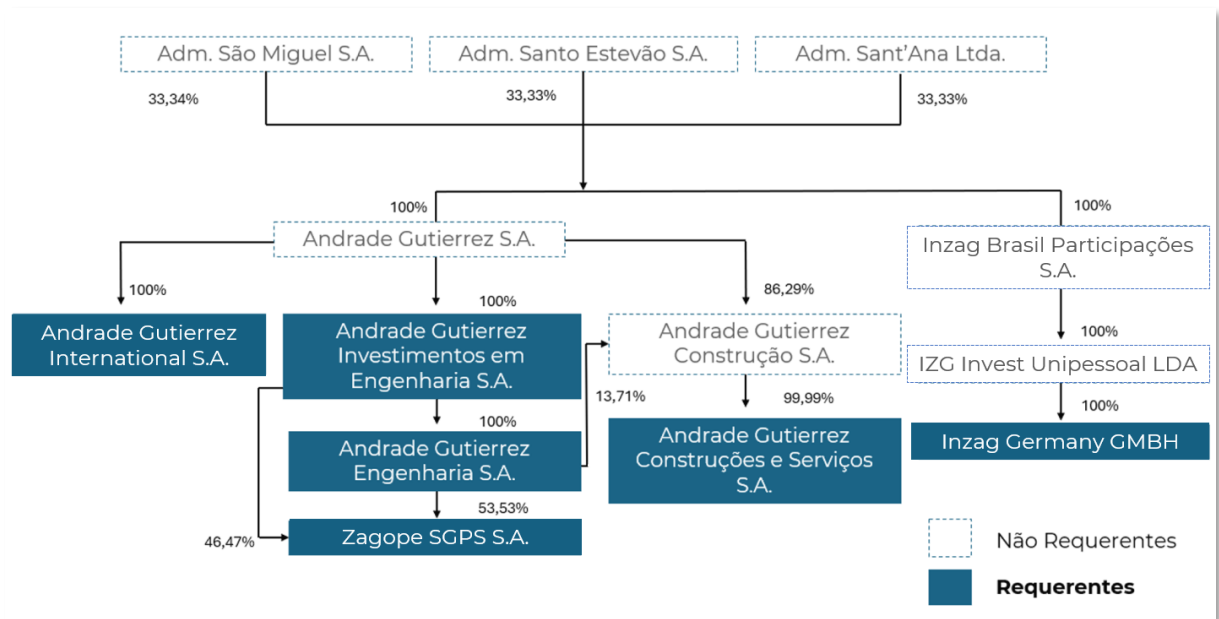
Adm. São Miguel S.A.

Adm. Santo Estevão S.A.

Adm. Sant'Ana Ltda.

33,34%

33,33%

33,33%

100%

100%

Andrade Gutierrez S.A.

Inzag Brasil Participações S.A.

100%

100%

86,29%

Andrade Gutierrez International S.A.

Andrade Gutierrez Investimentos em Engenharia S.A.

Andrade Gutierrez Construção S.A.

100%

IZG Invest Unipessoal LDA

13,71%

99,99%

100%

100%

Andrade Gutierrez Engenharia S.A.

Andrade Gutierrez Construções e Serviços S.A.

Inzag Germany GMBH

53,53%

46,47%

Zagope SGPS S.A.

Não Requerentes

Requerentes